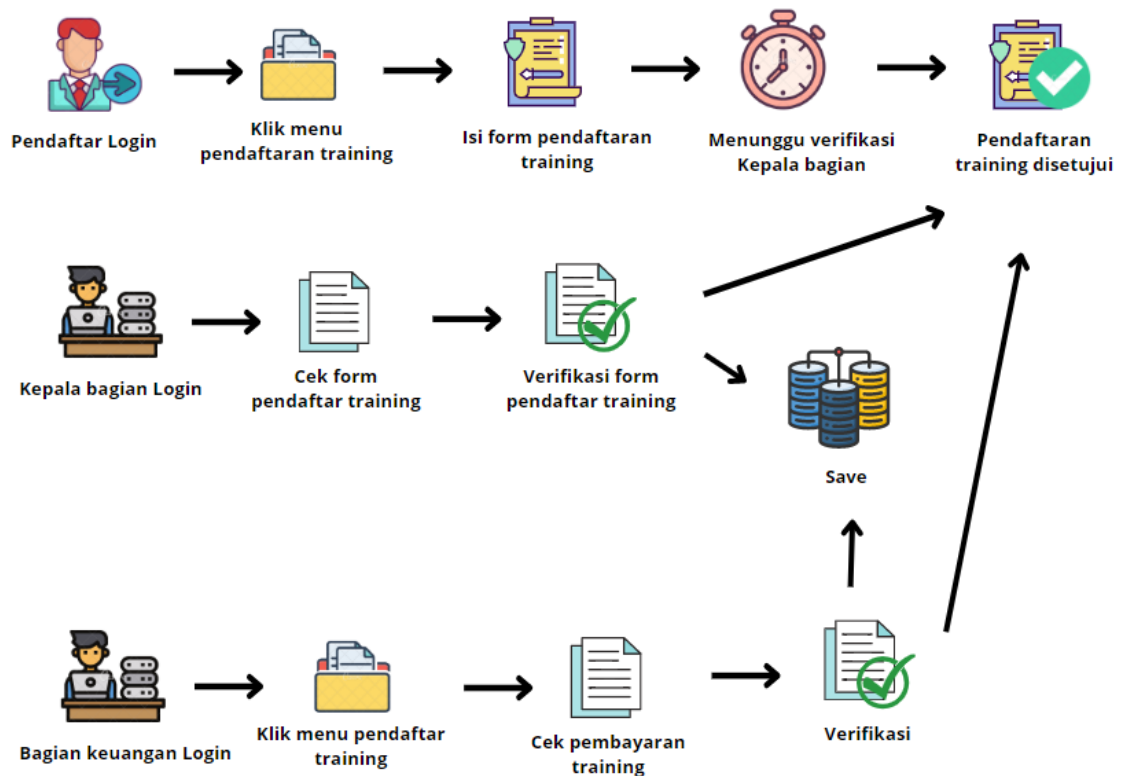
Pendaftar Login

Klik menu pendaftaran training

Isi form pendaftaran training

Menunggu verifikasi Kepala bagian

Pendaftaran training disetujui

Kepala bagian Login

Cek form pendaftar training

Verifikasi form pendaftar training

Save

Bagian keuangan Login

Klik menu pendaftar training

Cek pembayaran training

Verifikasi